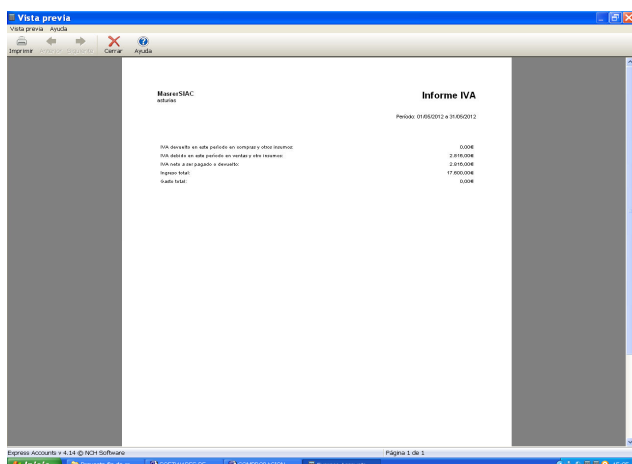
Vista previa

Vista previa Ayuda

Imprimir Anterior Siguiente Cerrar Ayuda

MasrerSIAC
asturias

Informe IVA

Periodo: 01/05/2012 a 31/05/2012

| | |
|---|---|
| IVA devuelto en este período en compras y otros insumos: | 0,00€ |
| IVA debido en este período en ventas y otros ingresos: | 2.816,00€ |
| IVA neto a ser pagado o devuelto: | 2.816,00€ |
| Ingreso total: | 17.600,00€ |
| Gasto total: | 0,00€ |

Express Accounts v 4.14 © NCH Software

Página 1 de 1

Inicio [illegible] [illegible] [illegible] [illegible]